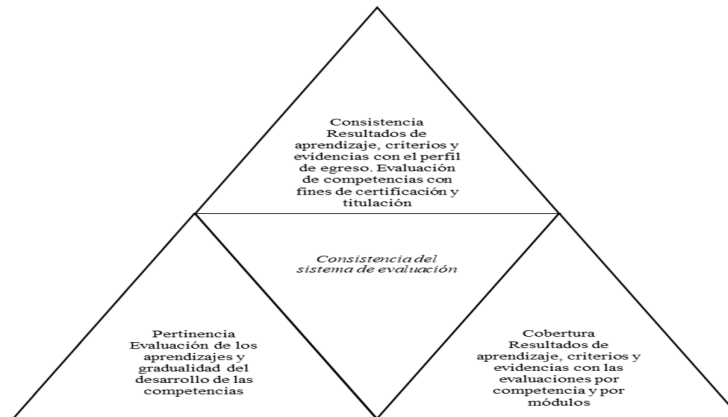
Consistencia
Resultados de aprendizaje, criterios y evidencias con el perfil de egreso. Evaluación de competencias con fines de certificación y titulación

Consistencia del sistema de evaluación

Pertinencia
Evaluación de los aprendizajes y gradualidad del desarrollo de las competencias

Cobertura
Resultados de aprendizaje, criterios y evidencias con las evaluaciones por competencia y por módulos